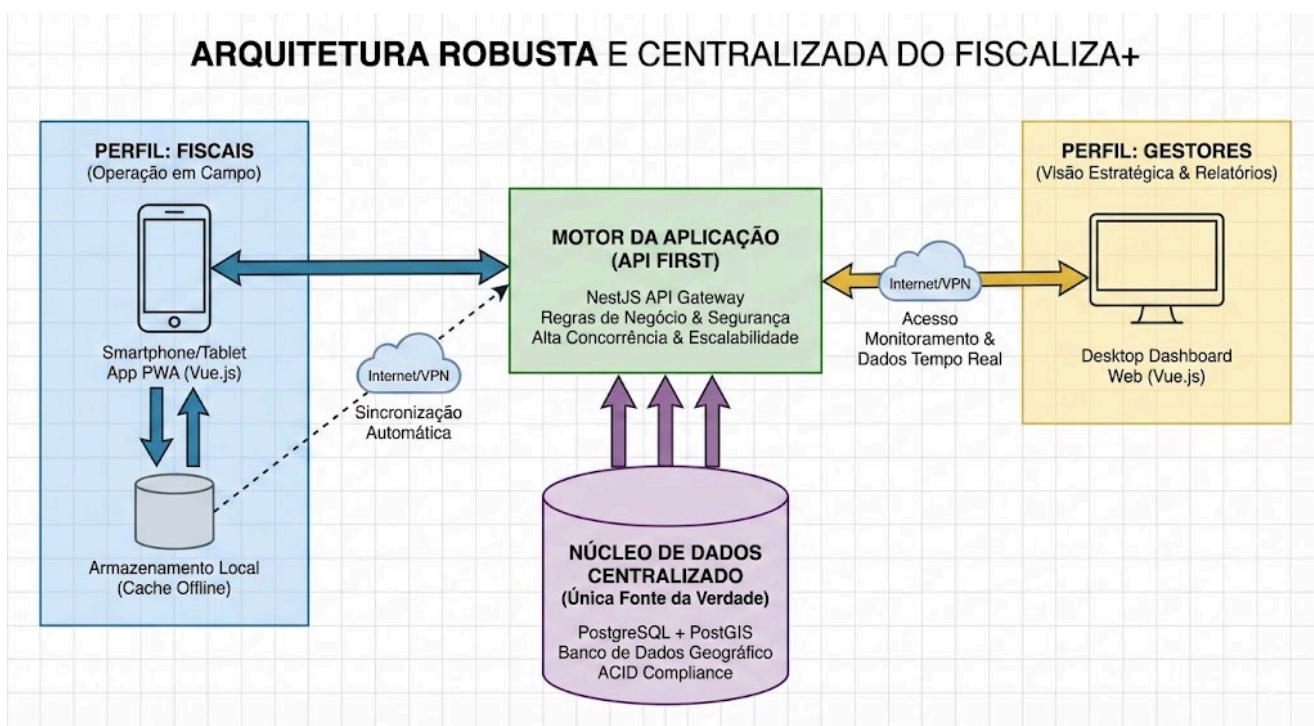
ARQUITETURA ROBUSTA E CENTRALIZADA DO FISCALIZA+

PERFIL: FISCAIS
(Operação em Campo)

Smartphone/Tablet
App PWA (Vue.js)

Armazenamento Local
(Cache Offline)

Internet/VPN
Sincronização
Automática

MOTOR DA APLICAÇÃO
(API FIRST)

NestJS API Gateway
Regras de Negócio & Segurança
Alta Concorrência & Escalabilidade

Internet/VPN
Acesso
Monitoramento &
Dados Tempo Real

PERFIL: GESTORES
(Visão Estratégica & Relatórios)

Desktop Dashboard
Web (Vue.js)

NÚCLEO DE DADOS
CENTRALIZADO
(Única Fonte da Verdade)

PostgreSQL + PostGIS
Banco de Dados Geográfico
ACID Compliance